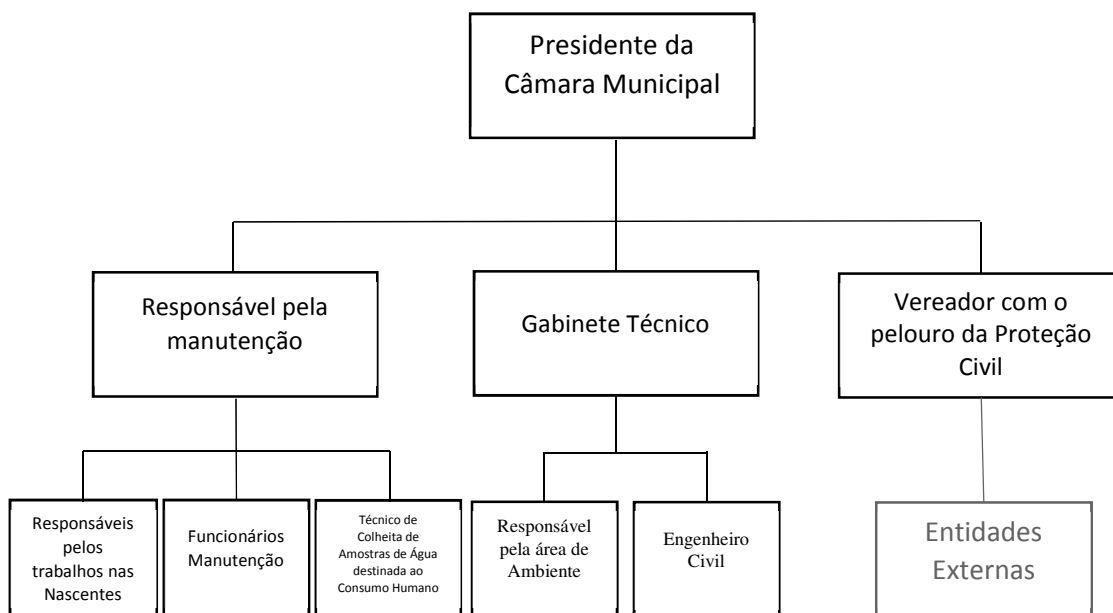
Presidente da Câmara Municipal

Responsável pela manutenção

Gabinete Técnico

Vereador com o pelouro da Proteção Civil

Responsáveis pelos trabalhos nas Nascentes

Funcionários Manutenção

Técnico de Colheita de Amostras de Água destinada ao Consumo Humano

Responsável pela área de Ambiente

Engenheiro Civil

Entidades Externas